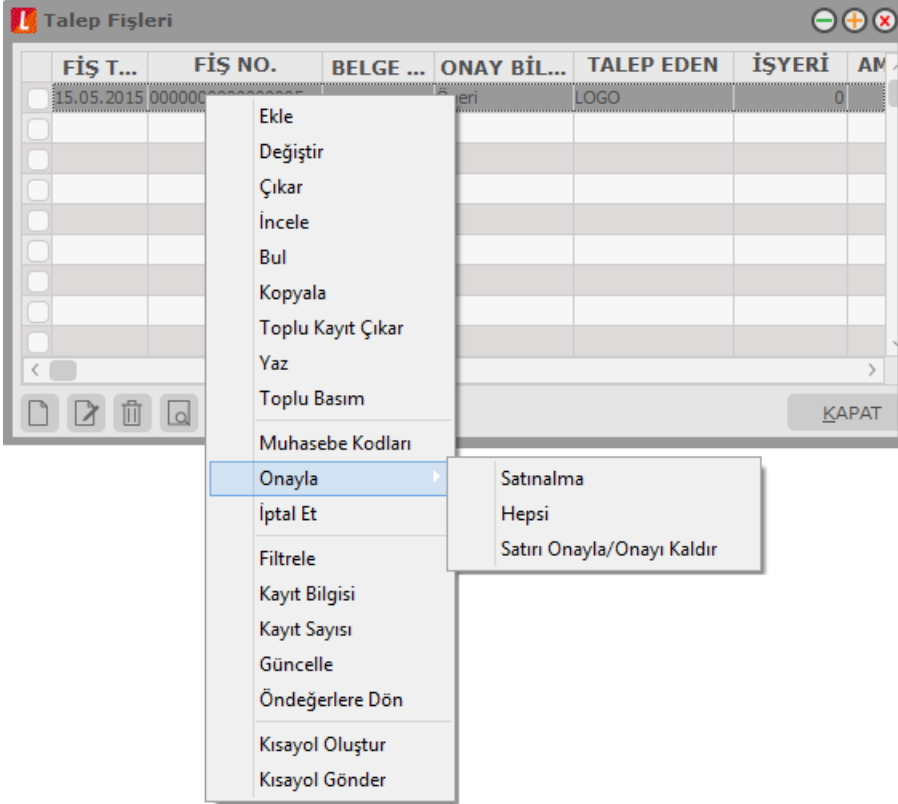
Talep Fişleri

| | FİŞ T... | FİŞ NO. | BELGE ... | ONAY BİL... | TALEP EDEN | İŞYERİ | AM |
|---|---|---|---|---|---|---|---|
| | 15.05.2015 | 00000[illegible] | | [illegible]eri | LOGO | 0 | |

Ekle
Değiştir
Çıkar
İncele
Bul
Kopyala
Toplu Kayıt Çıkar
Yaz
Toplu Basım
Muhasebe Kodları
Onayla
İptal Et
Filtrele
Kayıt Bilgisi
Kayıt Sayısı
Güncelle
Öndeğerlere Dön
Kısayol Oluştur
Kısayol Gönder

Satınalma
Hepsi
Satırı Onayla/Onayı Kaldır

KAPAT